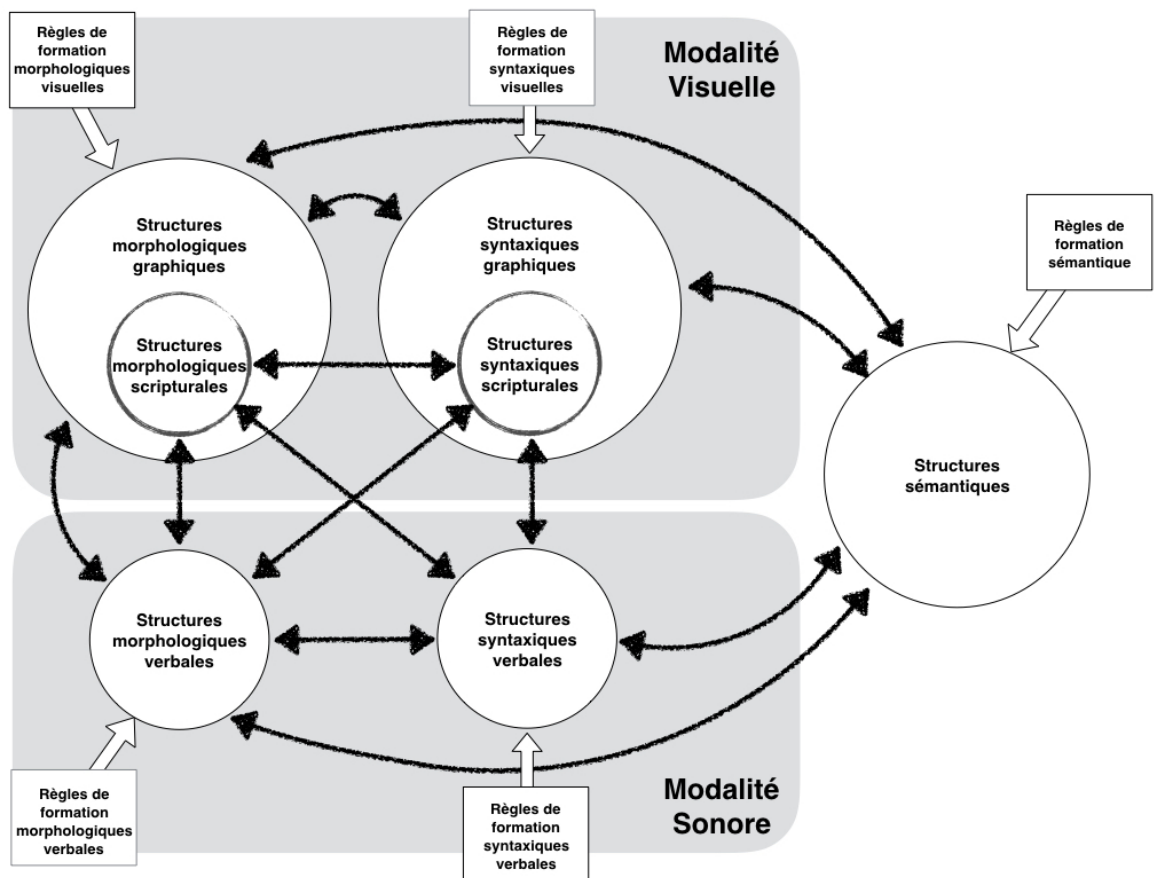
Règles de formation morphologiques visuelles

Règles de formation syntaxiques visuelles

Modalité Visuelle

Structures morphologiques graphiques

Structures morphologiques scripturales

Structures syntaxiques graphiques

Structures syntaxiques scripturales

Règles de formation sémantique

Structures sémantiques

Structures morphologiques verbales

Structures syntaxiques verbales

Règles de formation morphologiques verbales

Règles de formation syntaxiques verbales

Modalité Sonore